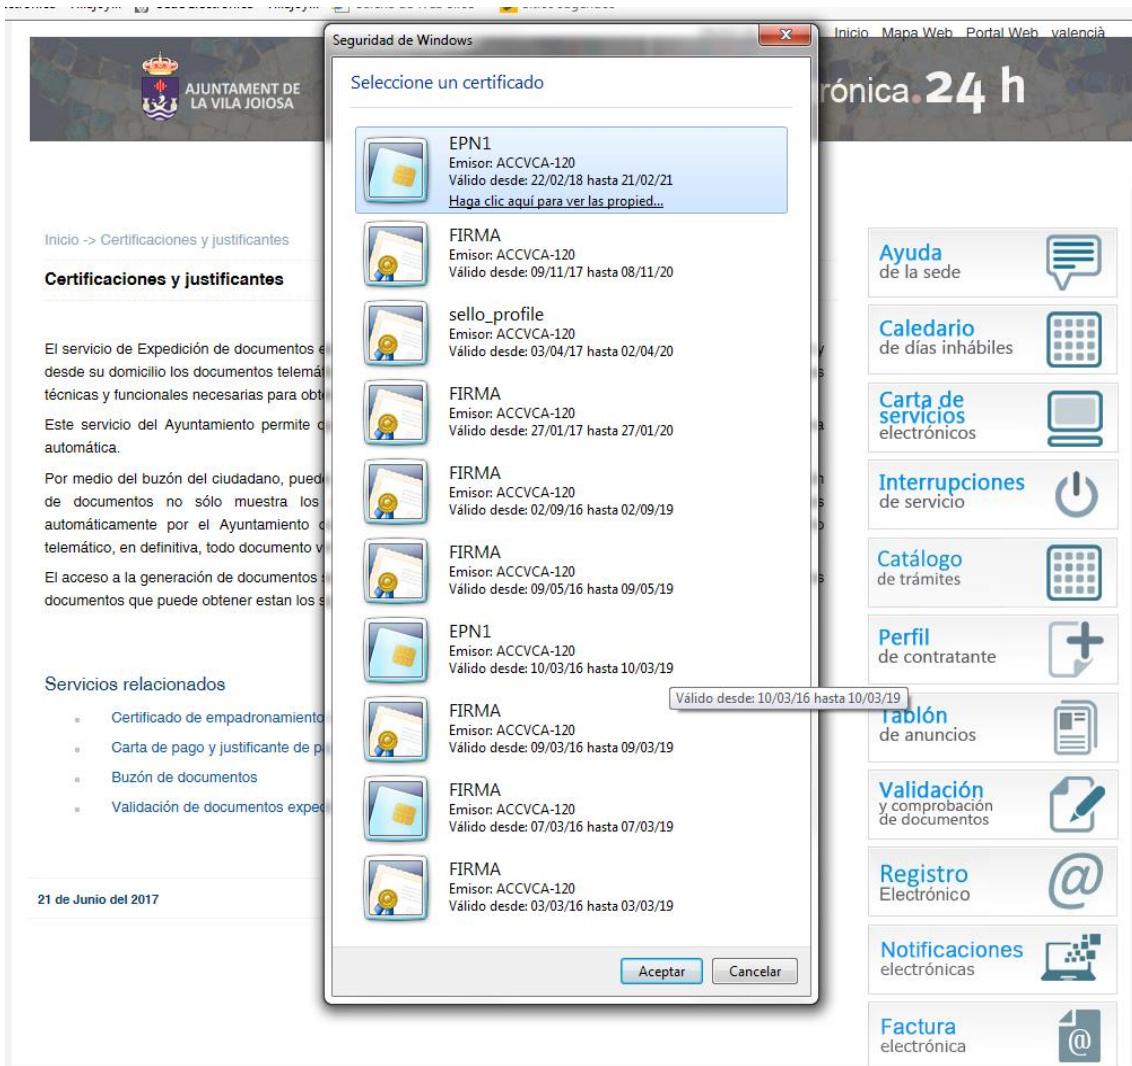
Inicio Mapa Web Portal Web valencià

AJUNTAMENT DE LA VILA JOIOSA

rónica.24 h

Inicio -> Certificaciones y justificantes

Certificaciones y justificantes

El servicio de Expedición de documentos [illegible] desde su domicilio los documentos telemá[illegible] técnicas y funcionales necesarias para obt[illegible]

Este servicio del Ayuntamiento permite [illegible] automática.

Por medio del buzón del ciudadano, pued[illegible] de documentos no sólo muestra los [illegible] automáticamente por el Ayuntamiento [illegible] telemático, en definitiva, todo documento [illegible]

El acceso a la generación de documentos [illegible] documentos que puede obtener estan los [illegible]

Servicios relacionados

Certificado de empadronamiento

Carta de pago y justificante de p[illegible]

Buzón de documentos

Validación de documentos exped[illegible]

21 de Junio del 2017

Seguridad de Windows

Seleccione un certificado

EPN1
Emisor: ACCVCA-120
Válido desde: 22/02/18 hasta 21/02/21
Haga clic aquí para ver las propied...

FIRMA
Emisor: ACCVCA-120
Válido desde: 09/11/17 hasta 08/11/20

sello_profile
Emisor: ACCVCA-120
Válido desde: 03/04/17 hasta 02/04/20

FIRMA
Emisor: ACCVCA-120
Válido desde: 27/01/17 hasta 27/01/20

FIRMA
Emisor: ACCVCA-120
Válido desde: 02/09/16 hasta 02/09/19

FIRMA
Emisor: ACCVCA-120
Válido desde: 09/05/16 hasta 09/05/19

EPN1
Emisor: ACCVCA-120
Válido desde: 10/03/16 hasta 10/03/19

Válido desde: 10/03/16 hasta 10/03/19

FIRMA
Emisor: ACCVCA-120
Válido desde: 09/03/16 hasta 09/03/19

FIRMA
Emisor: ACCVCA-120
Válido desde: 07/03/16 hasta 07/03/19

FIRMA
Emisor: ACCVCA-120
Válido desde: 03/03/16 hasta 03/03/19

Aceptar Cancelar

Ayuda de la sede

Caledario de días inhábiles

Carta de servicios electrónicos

Interrupciones de servicio

Catálogo de trámites

Perfil de contratante

Tablón de anuncios

Validación y comprobación de documentos

Registro Electrónico

Notificaciones electrónicas

Factura electrónica